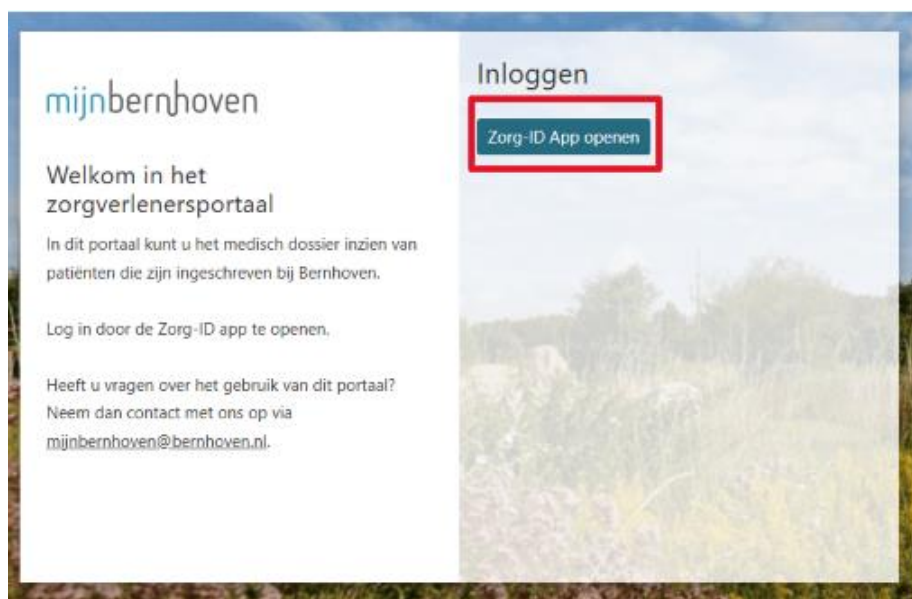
mijnbernhoven

Welkom in het zorgverlenersportaal

In dit portaal kunt u het medisch dossier inzien van patiënten die zijn ingeschreven bij Bernhoven.

Log in door de Zorg-ID app te openen.

Heeft u vragen over het gebruik van dit portaal? Neem dan contact met ons op via mijnbernhoven@bernhoven.nl.

Inloggen

Zorg-ID App openen